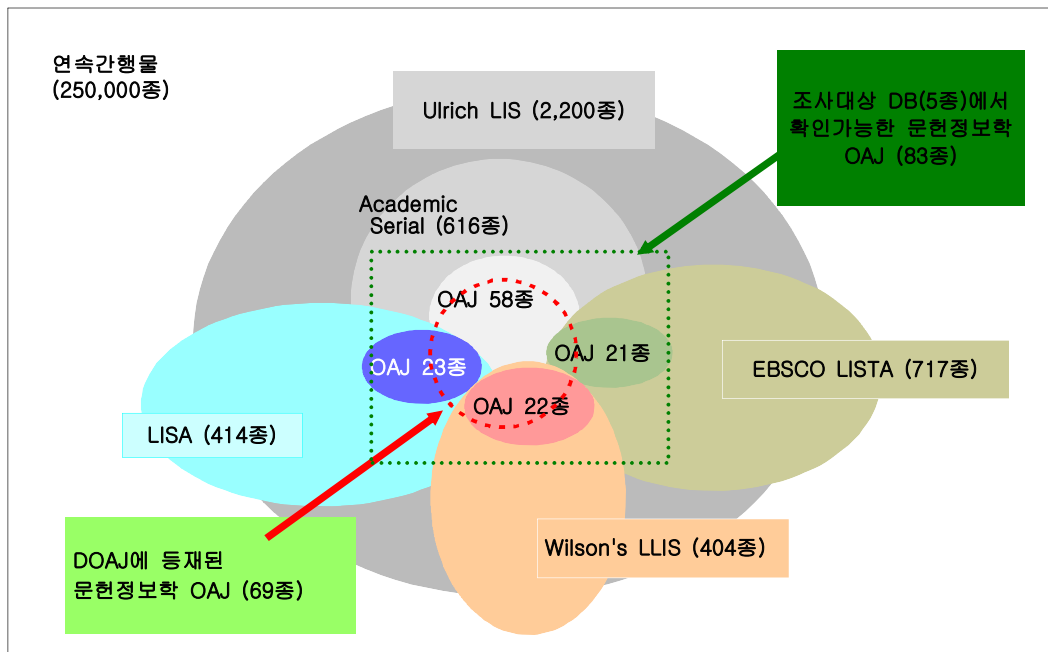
연속간행물
(250,000종)

Ulrich LIS (2,200종)

조사대상 DB(5종)에서 확인가능한 문헌정보학 OAJ (83종)

Academic Serial (616종)

OAJ 58종

OAJ 23종

OAJ 21종

OAJ 22종

EBSCO LISTA (717종)

LISA (414종)

DOAJ에 등재된 문헌정보학 OAJ (69종)

Wilson's LLIS (404종)